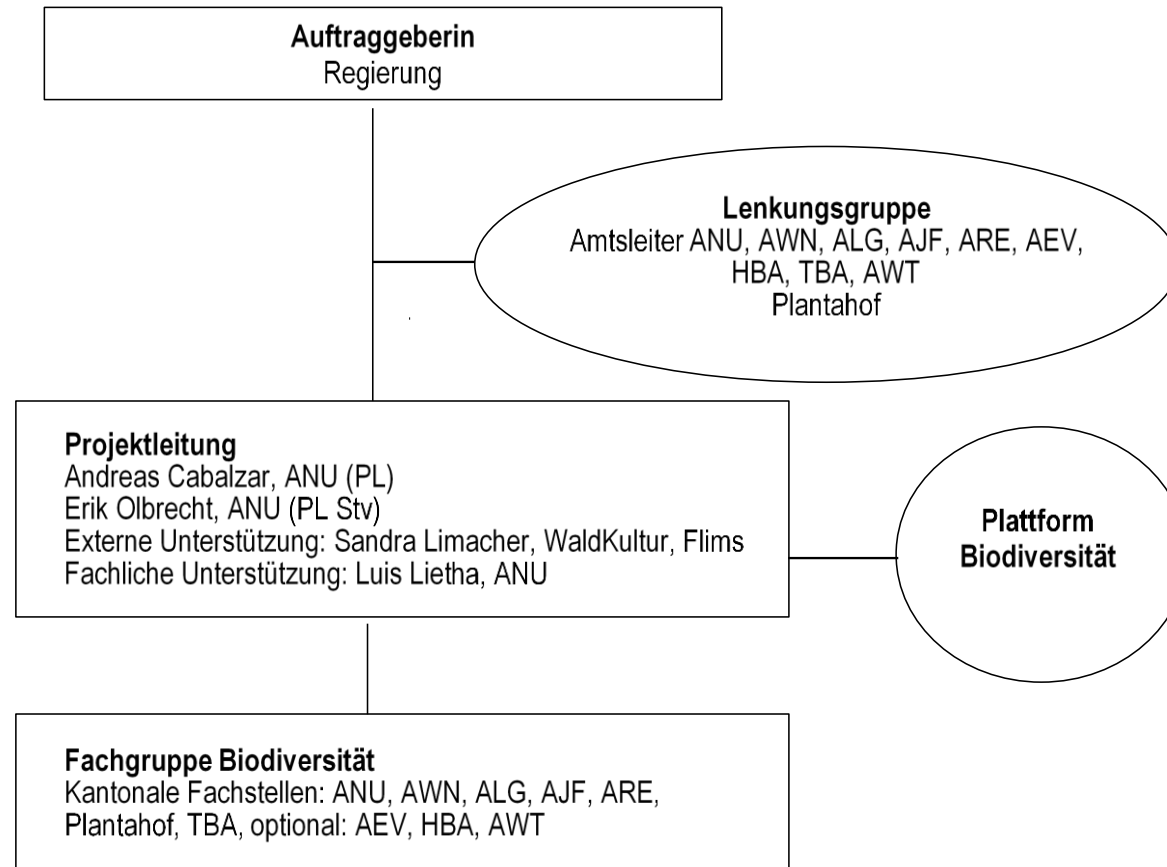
Auftraggeberin
Regierung

Lenkungsgruppe
Amtsleiter ANU, AWN, ALG, AJF, ARE, AEV, HBA, TBA, AWT
Plantahof

Projektleitung
Andreas Cabalzar, ANU (PL)
Erik Olbrecht, ANU (PL Stv)
Externe Unterstützung: Sandra Limacher, WaldKultur, Flims
Fachliche Unterstützung: Luis Lietha, ANU

Plattform Biodiversität

Fachgruppe Biodiversität
Kantonale Fachstellen: ANU, AWN, ALG, AJF, ARE, Plantahof, TBA, optional: AEV, HBA, AWT